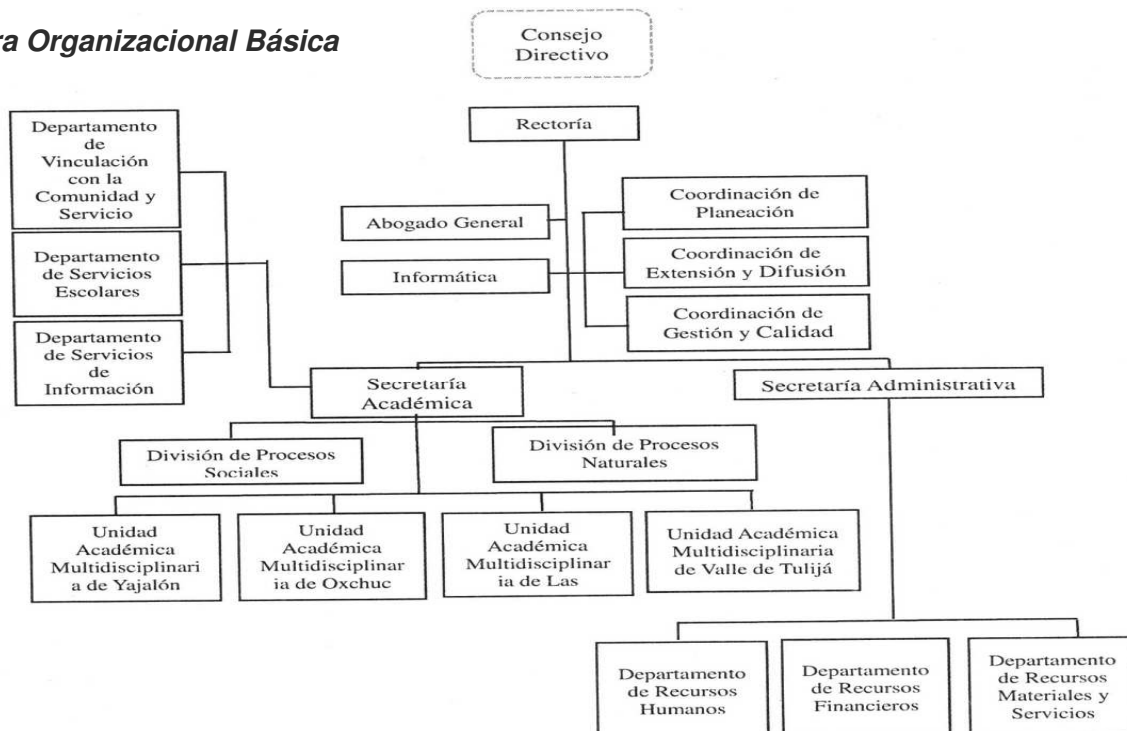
ra Organizacional Básica

Consejo Directivo

Rectoría

Departamento de Vinculación con la Comunidad y Servicio

Departamento de Servicios Escolares

Departamento de Servicios de Información

Abogado General

Informática

Coordinación de Planeación

Coordinación de Extensión y Difusión

Coordinación de Gestión y Calidad

Secretaría Académica

Secretaría Administrativa

División de Procesos Sociales

División de Procesos Naturales

Unidad Académica Multidisciplinari a de Yajalón

Unidad Académica Multidisciplinar ia de Oxchuc

Unidad Académica Multidisciplinar ia de Las

Unidad Académica Multidisciplinaria de Valle de Tulijá

Departamento de Recursos Humanos

Departamento de Recursos Financieros

Departamento de Recursos Materiales y Servicios